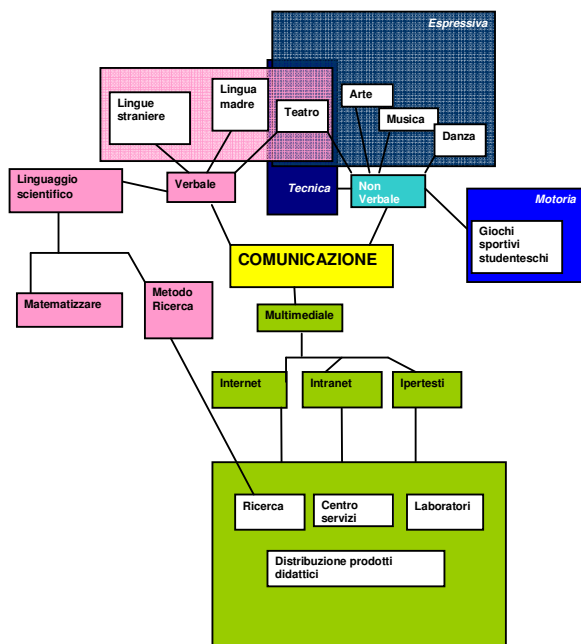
Espressiva

Lingue straniere

Lingua madre

Teatro

Arte

Musica

Danza

Linguaggio scientifico

Verbale

Tecnica

Non Verbale

Motoria

Giochi sportivi studenteschi

COMUNICAZIONE

Matematizzare

Metodo Ricerca

Multimediale

Internet

Intranet

Ipertesti

Ricerca

Centro servizi

Laboratori

Distribuzione prodotti didattici